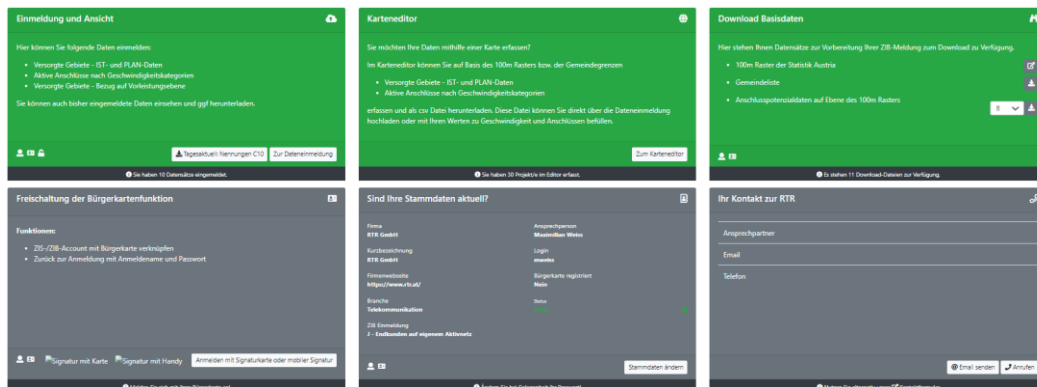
Einmeldung und Ansicht

Hier können Sie folgende Daten einmelden:

- Versorgte Gebiete - IST- und PLAN-Daten
- Aktive Anschlüsse nach Geschwindigkeitskategorien
- Versorgte Gebiete - Bezug auf Vorleistungsebene

Sie können auch bisher eingemeldete Daten einsehen und ggf herunterladen.

Tagesaktuell Nennungen C10 | Zur Dateneinmeldung

Sie haben 10 Datensätze eingemeldet.

Karteneditor

Sie möchten Ihre Daten mithilfe einer Karte erfassen?

Im Karteneditor können Sie auf Basis des 100m Rasters bzw. der Gemeindegrenzen

- Versorgte Gebiete - IST- und PLAN-Daten
- Aktive Anschlüsse nach Geschwindigkeitskategorien

erfassen und als csv Datei herunterladen. Diese Datei können Sie direkt über die Dateneinmeldung hochladen oder mit Ihren Werten zu Geschwindigkeit und Anschlüssen befüllen.

Zum Karteneditor

Sie haben 30 Projekt/e im Editor erfasst.

Download Basisdaten

Hier stehen Ihnen Datensätze zur Vorbereitung Ihrer ZIB-Meldung zum Download zu Verfügung.

- 100m Raster der Statistik Austria
- Gemeindeliste
- Anschlusspotenzialdaten auf Ebene des 100m Rasters

8

Es stehen 11 Download-Dateien zur Verfügung.

Freischaltung der Bürgerkartenfunktion

Funktionen:

- ZIS-/ZIB-Account mit Bürgerkarte verknüpfen
- Zurück zur Anmeldung mit Anmeldename und Passwort

Signatur mit Karte | Signatur mit Handy | Anmelden mit Signaturkarte oder mobiler Signatur

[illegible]

Sind Ihre Stammdaten aktuell?

Firma
RTR GmbH

Ansprechperson
Maximilian Weiss

Kurzbezeichnung
RTR GmbH

Login
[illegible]

Firmenwebseite
https://www.rtr.at/

Bürgerkarte registriert
Nein

Branche
Telekommunikation

Status
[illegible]

ZIB Einmeldung
J - Endkunden auf eigenem Aktivnetz

Stammdaten ändern

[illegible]

Ihr Kontakt zur RTR

Ansprechpartner

Email

Telefon

Email senden | Anrufen

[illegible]